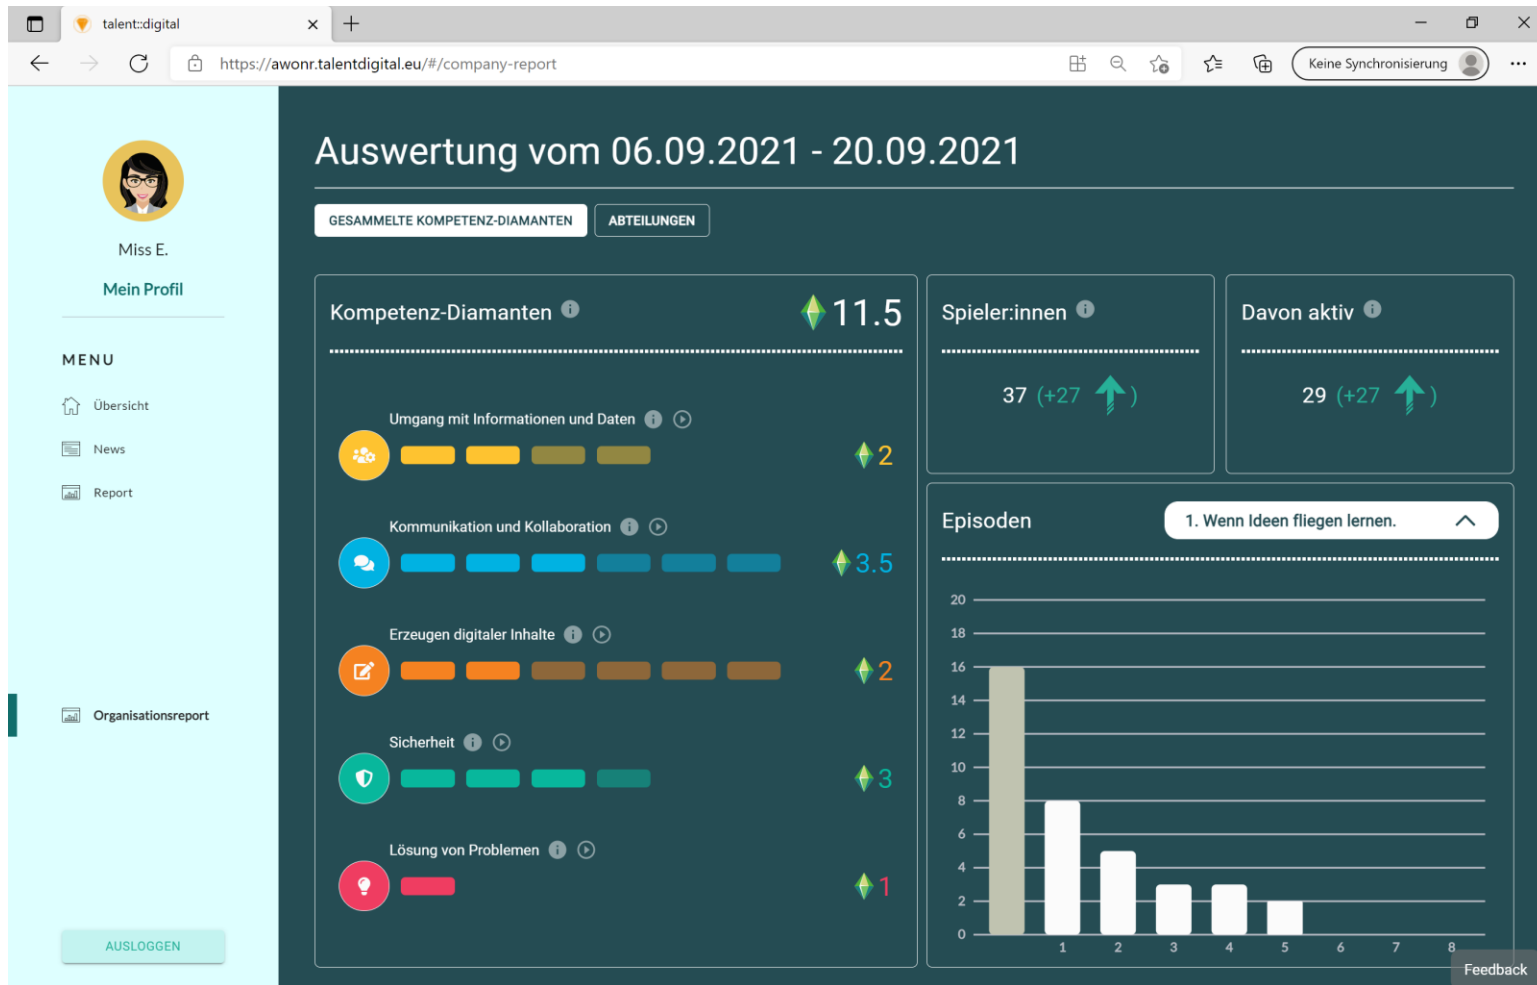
talent::digital

https://awonr.talentdigital.eu/#/company-report

Keine Synchronisierung

Miss E.

Mein Profil

MENU

Übersicht

News

Report

Organisationsreport

AUSLOGGEN

Auswertung vom 06.09.2021 - 20.09.2021

GESAMMELTE KOMPETENZ-DIAMANTEN

ABTEILUNGEN

Kompetenz-Diamanten 11.5

Umgang mit Informationen und Daten 2

Kommunikation und Kollaboration 3.5

Erzeugen digitaler Inhalte 2

Sicherheit 3

Lösung von Problemen 1

Spieler:innen

37 (+27 )

Davon aktiv

29 (+27 )

Episoden

1. Wenn Ideen fliegen lernen.

20
18
16
14
12
10
8
6
4
2
0

1 2 3 4 5 6 7 8

Feedback